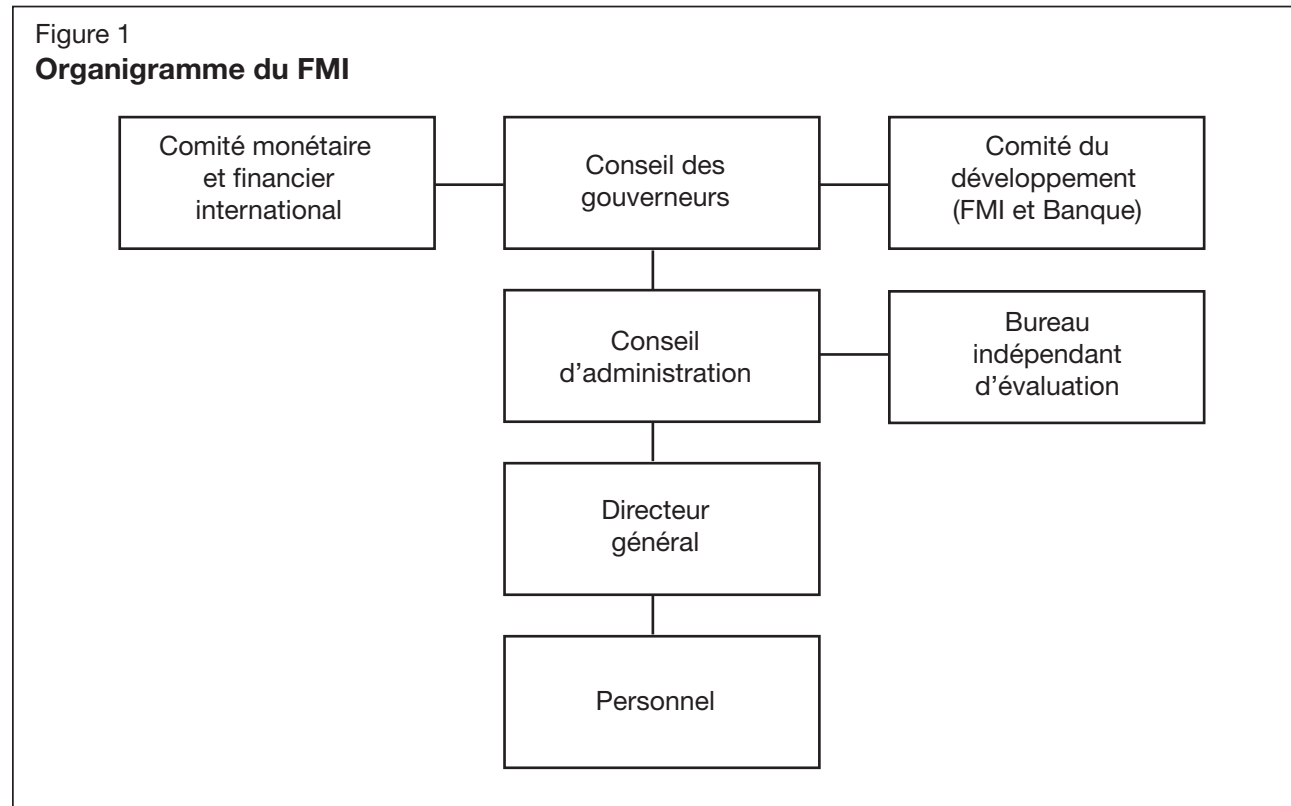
Figure 1
**Organigramme du FMI**

Comité monétaire et financier international

Conseil des gouverneurs

Comité du développement (FMI et Banque)

Conseil d'administration

Bureau indépendant d'évaluation

Directeur général

Personnel